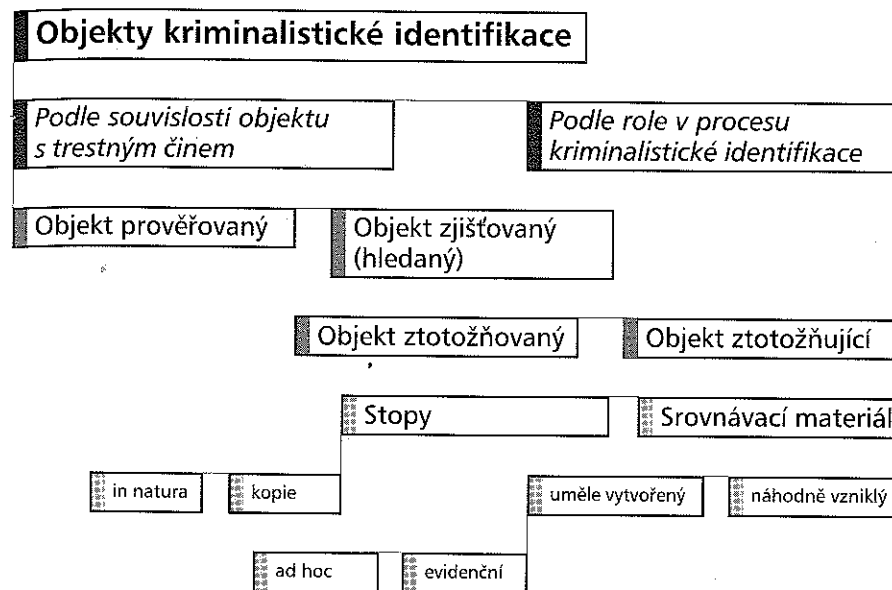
Objekty kriminalistické identifikace

Podle souvislosti objektu s trestným činem

Podle role v procesu kriminalistické identifikace

Objekt prověřovaný

Objekt zjišťovaný (hledaný)

Objekt ztotožňovaný

Objekt ztotožňující

Stopy

Srovnávací materiál

in natura

kopie

uměle vytvořený

náhodně vzniklý

ad hoc

evidenční